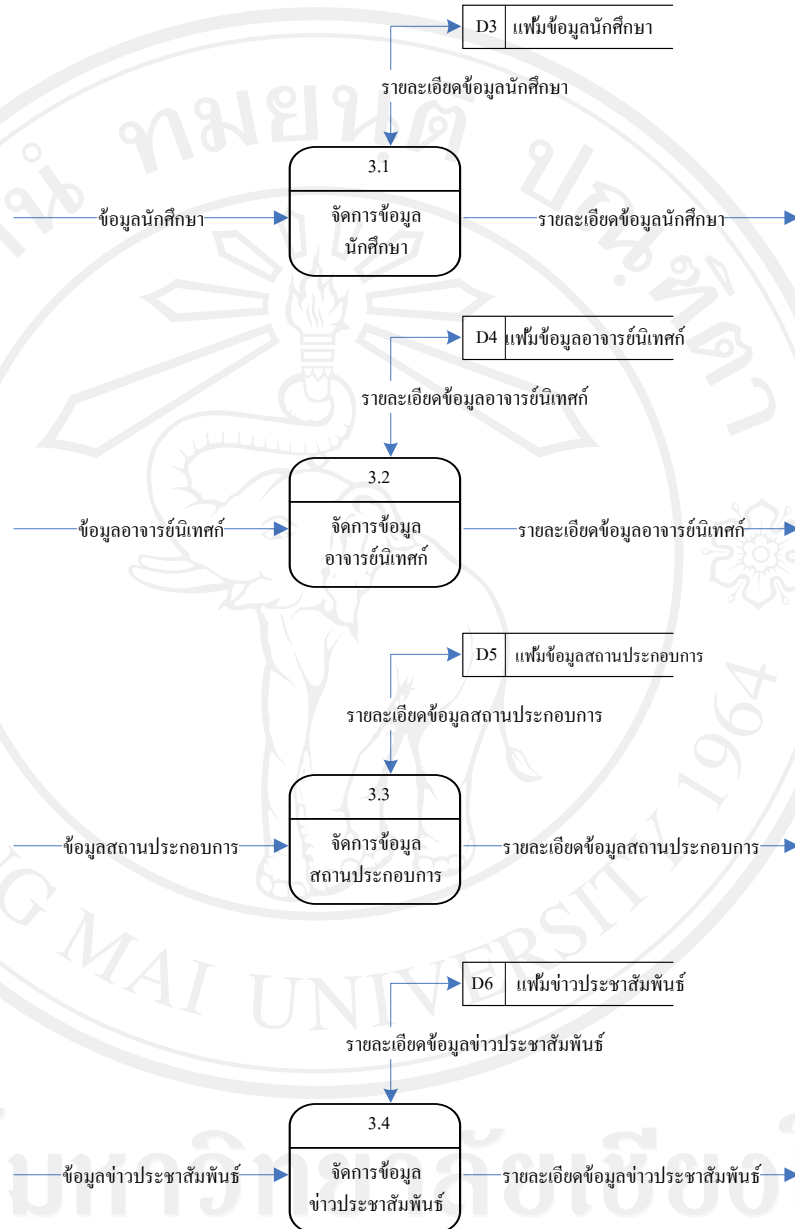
D3 แฟ้มข้อมูลนักศึกษา

รายละเอียดข้อมูลนักศึกษา

3.1

จัดการข้อมูลนักศึกษา

ข้อมูลนักศึกษา

รายละเอียดข้อมูลนักศึกษา

D4 แฟ้มข้อมูลอาจารย์นิเทศก์

รายละเอียดข้อมูลอาจารย์นิเทศก์

3.2

จัดการข้อมูลอาจารย์นิเทศก์

ข้อมูลอาจารย์นิเทศก์

รายละเอียดข้อมูลอาจารย์นิเทศก์

D5 แฟ้มข้อมูลสถานประกอบการ

รายละเอียดข้อมูลสถานประกอบการ

3.3

จัดการข้อมูลสถานประกอบการ

ข้อมูลสถานประกอบการ

รายละเอียดข้อมูลสถานประกอบการ

D6 แฟ้มข่าวประชาสัมพันธ์

รายละเอียดข้อมูลข่าวประชาสัมพันธ์

3.4

จัดการข้อมูลข่าวประชาสัมพันธ์

ข้อมูลข่าวประชาสัมพันธ์

รายละเอียดข้อมูลข่าวประชาสัมพันธ์